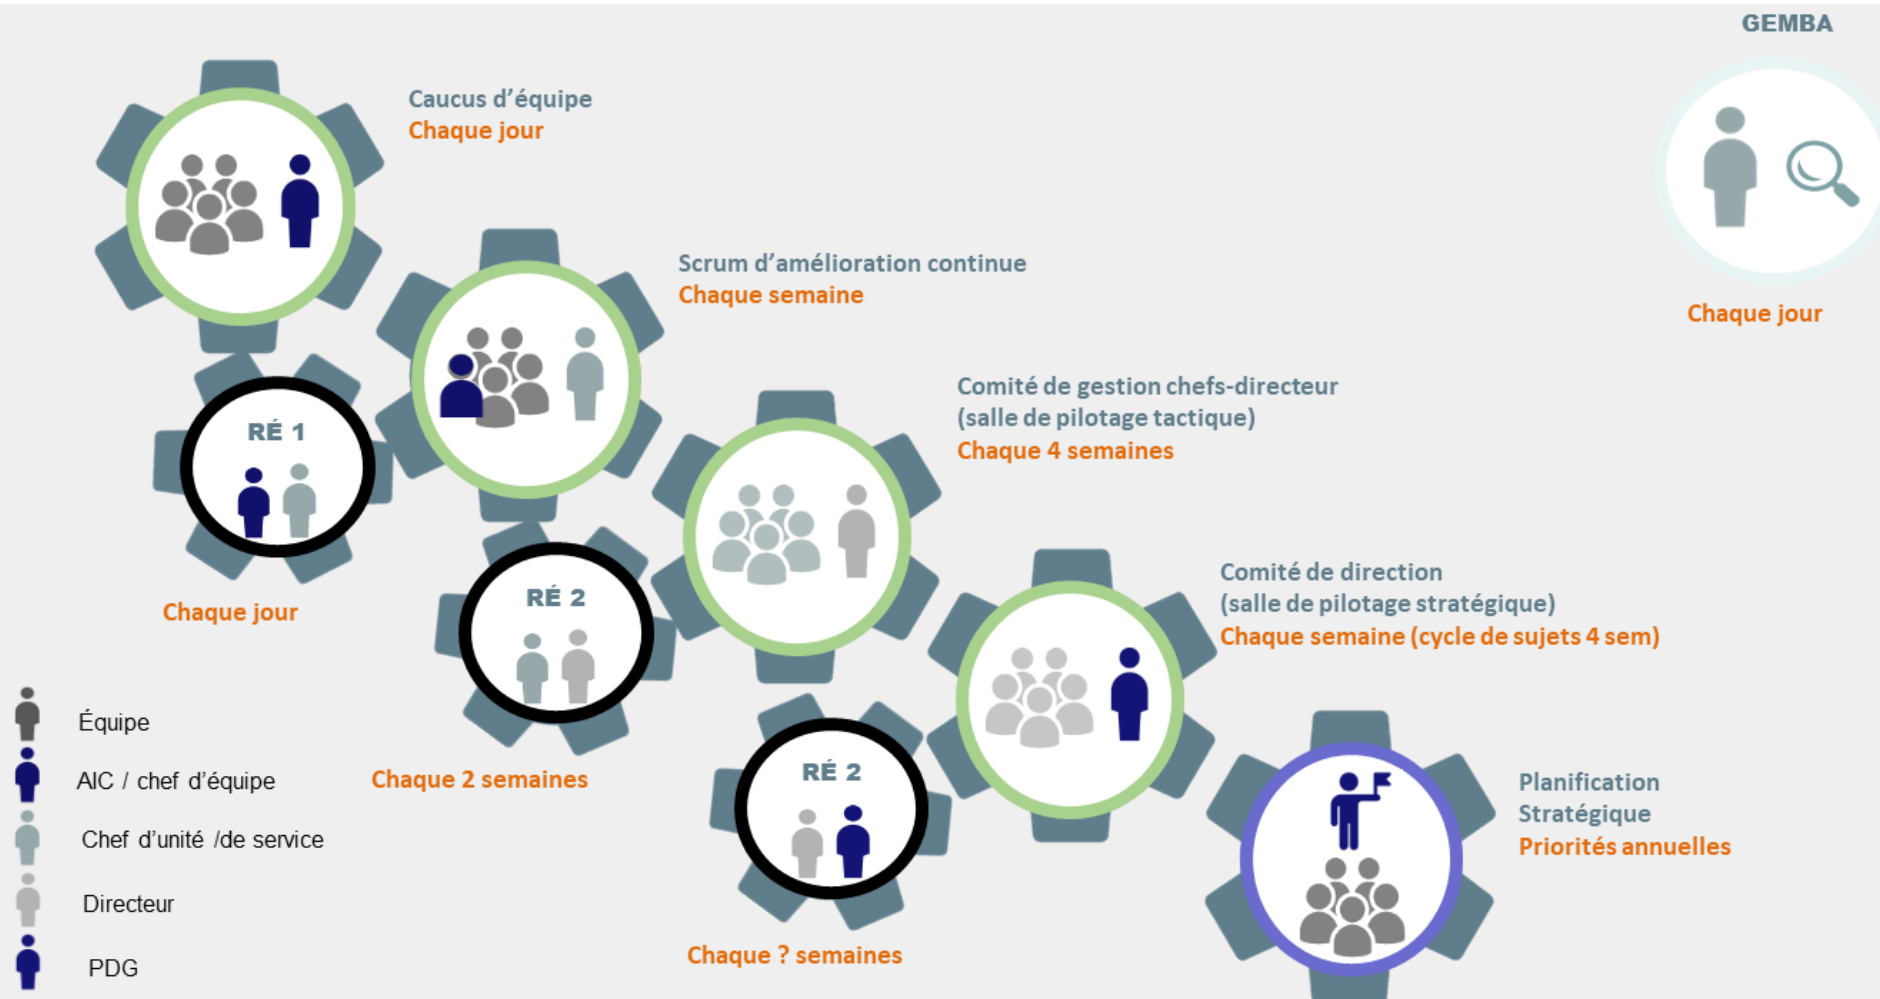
GEMBA

Caucus d'équipe
Chaque jour

Scrum d'amélioration continue
Chaque semaine

Chaque jour

RÉ 1

Chaque jour

Comité de gestion chefs-directeur
(salle de pilotage tactique)
Chaque 4 semaines

RÉ 2

Comité de direction
(salle de pilotage stratégique)
Chaque semaine (cycle de sujets 4 sem)

Chaque 2 semaines

RÉ 2

Planification
Stratégique
Priorités annuelles

Chaque ? semaines

Équipe
AIC / chef d'équipe
Chef d'unité /de service
Directeur
PDG